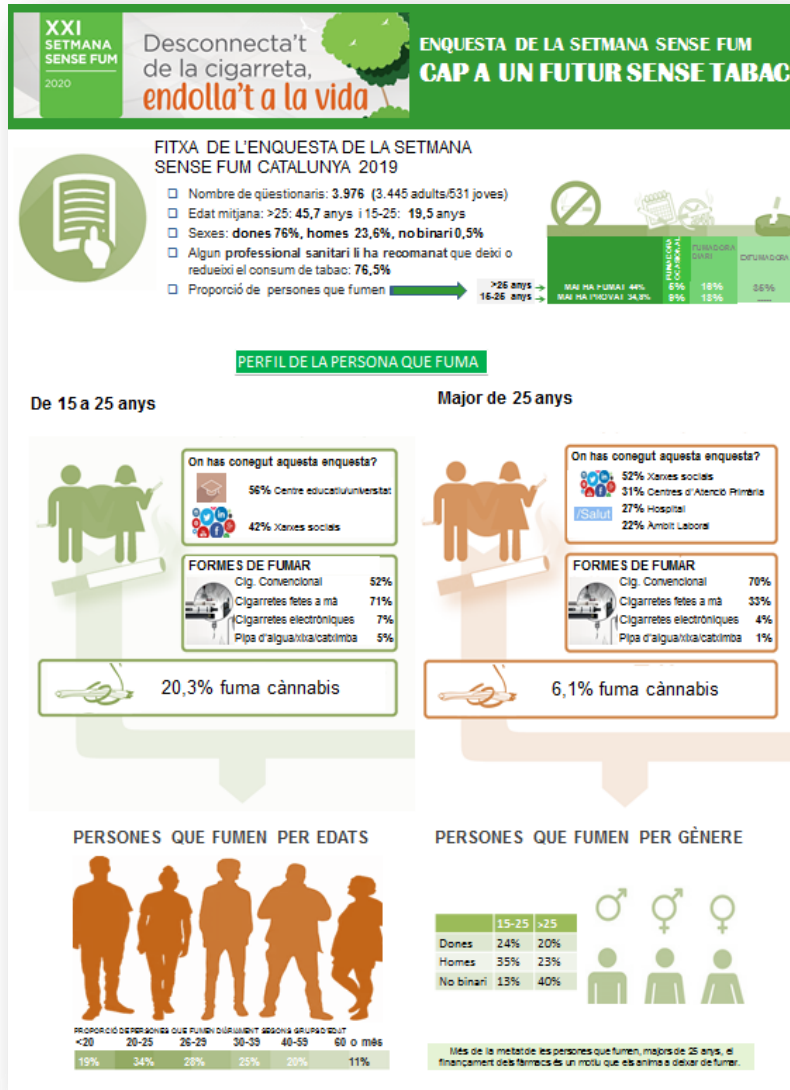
XXI SETMANA SENSE FUM 2020

Desconnecta't de la cigarreta, endolla't a la vida

ENQUESTA DE LA SETMANA SENSE FUM
CAP A UN FUTUR SENSE TABAC

FITXA DE L'ENQUESTA DE LA SETMANA SENSE FUM CATALUNYA 2019

Nombre de qüestionaris: 3.976 (3.445 adults/531 joves)
Edat mitjana: >25: 45,7 anys i 15-25: 19,5 anys
Sexes: dones 76%, homes 23,6%, no binari 0,5%
Algun professional sanitari li ha recomanat que deixi o redueixi el consum de tabac: 76,5%
Proporció de persones que fumen

>26 anys
15-25 anys

| | FUMADORA OCASIONAL | FUMADORA DIARI | EXFUMADORA |
|---|---|---|---|
| MAI HA FUMAT 44% | 6% | 18% | 36% |
| MAI HA PROVAT 34,8% | 9% | 18% | |

PERFIL DE LA PERSONA QUE FUMA

De 15 a 25 anys

On has conegut aquesta enquesta?
56% Centre educatiu/universitat
42% Xarxes socials

FORMES DE FUMAR
Cig. Convencional 52%
Cigarretes fetes a mà 71%
Cigarretes electròniques 7%
Pipa d'aigua/xixa/cachimba 5%

20,3% fuma cànnabis

Major de 25 anys

On has conegut aquesta enquesta?
52% Xarxes socials
31% Centres d'Atenció Primària
27% Hospital
22% Àmbit Laboral
/Salut

FORMES DE FUMAR
Cig. Convencional 70%
Cigarretes fetes a mà 33%
Cigarretes electròniques 4%
Pipa d'aigua/xixa/cachimba 1%

6,1% fuma cànnabis

PERSONES QUE FUMEN PER EDATS

PROPORCIÓ DE PERSONES QUE FUMEN DIÀRIAMENT SEGONS GRUP D'EDAT

| <20 | 20-25 | 26-29 | 30-39 | 40-59 | 60 o més |
|---|---|---|---|---|---|
| 19% | 34% | 28% | 25% | 20% | 11% |

PERSONES QUE FUMEN PER GÈNERE

| | 15-25 | >25 |
|---|---|---|
| Dones | 24% | 20% |
| Homes | 35% | 23% |
| No binari | 13% | 40% |

Més de la meitat de les persones que fumen, majors de 25 anys, el finançament dels fàrmacs és un motiu que els anima a deixar de fumar.